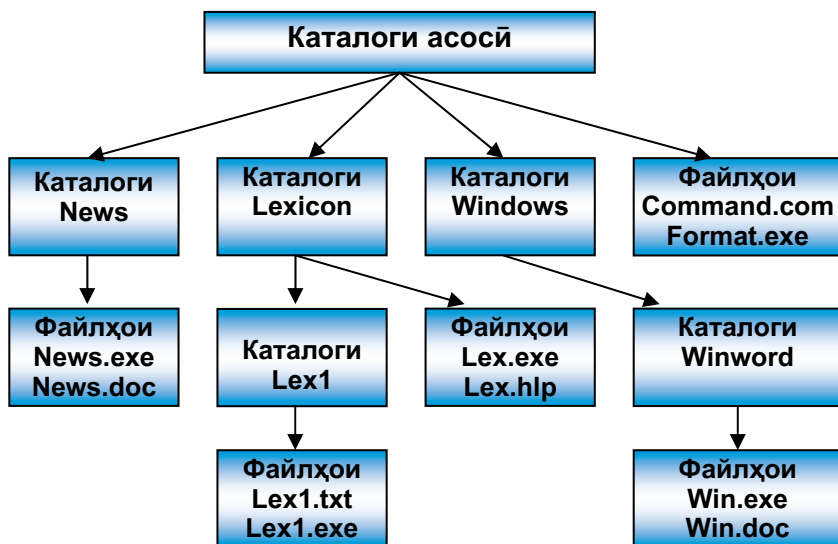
Каталоги асосӣ

Каталоги News

Каталоги Lexicon

Каталоги Windows

Файлҳои Command.com Format.exe

Файлҳои News.exe News.doc

Каталоги Lex1

Файлҳои Lex.exe Lex.hlp

Каталоги Winword

Файлҳои Lex1.txt Lex1.exe

Файлҳои Win.exe Win.doc